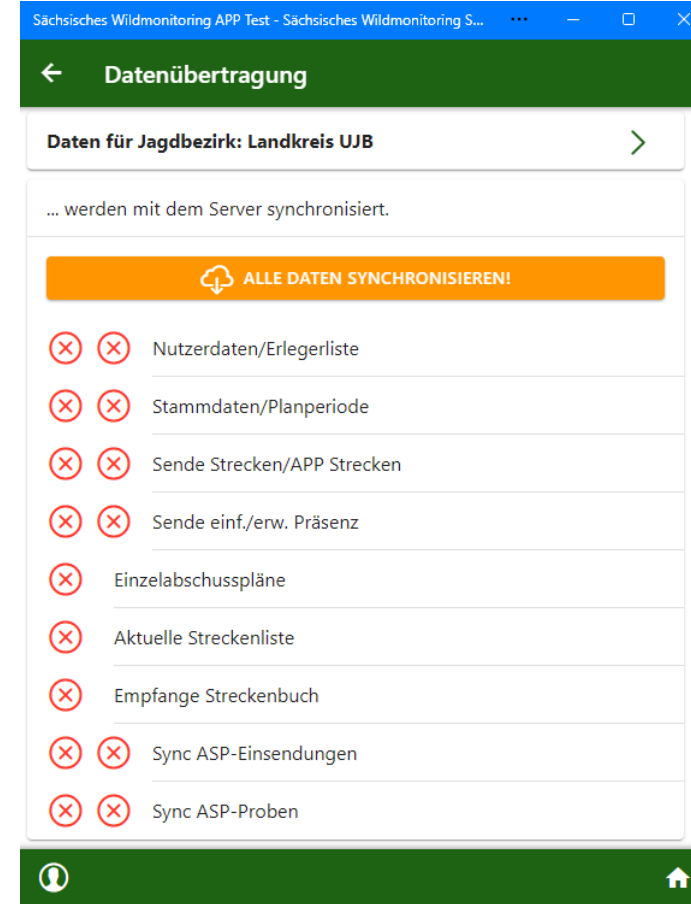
Sächsisches Wildmonitoring APP Test - Sächsisches Wildmonitoring S... ⋯

Datenübertragung

Daten für Jagdbezirk: Landkreis UJB

... werden mit dem Server synchronisiert.

ALLE DATEN SYNCHRONISIEREN!

Nutzerdaten/Erlegerliste

Stammdaten/Planperiode

Sende Strecken/APP Strecken

Sende einf./erw. Präsenz

Einzelabschusspläne

Aktuelle Streckenliste

Empfange Streckenbuch

Sync ASP-Einsendungen

Sync ASP-Proben